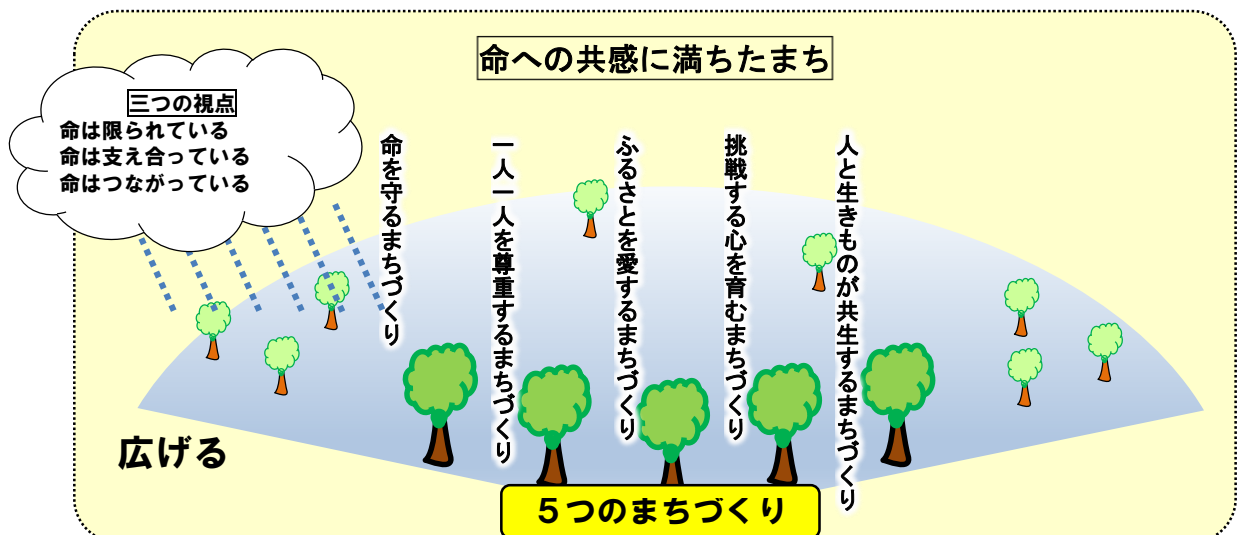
命への共感に満ちたまち

三つの視点
命は限られている
命は支え合っている
命はつながっている

命を守るまちづくり

一人一人を尊重するまちづくり

ふるさとを愛するまちづくり

挑戦する心を育むまちづくり

人と生きものが共生するまちづくり

広げる

５つのまちづくり